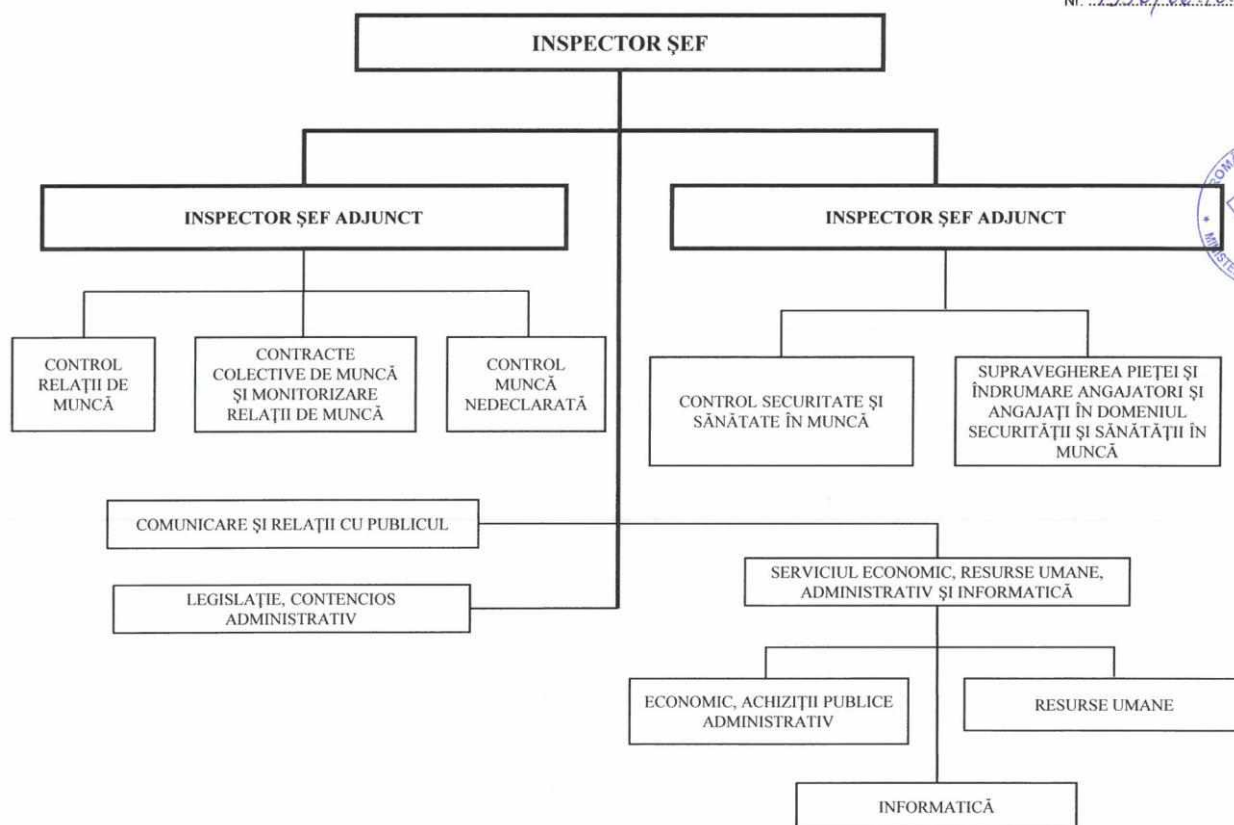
Nr. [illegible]

INSPECTOR ŞEF

INSPECTOR ŞEF ADJUNCT

INSPECTOR ŞEF ADJUNCT

CONTROL RELAŢII DE MUNCĂ

CONTRACTE COLECTIVE DE MUNCĂ ŞI MONITORIZARE RELAŢII DE MUNCĂ

CONTROL MUNCĂ NEDECLARATĂ

CONTROL SECURITATE ŞI SĂNĂTATE ÎN MUNCĂ

SUPRAVEGHEREA PIEŢEI ŞI ÎNDRUMARE ANGAJATORI ŞI ANGAJAŢI ÎN DOMENIUL SECURITĂŢII ŞI SĂNĂTĂŢII ÎN MUNCĂ

COMUNICARE ŞI RELAŢII CU PUBLICUL

SERVICIUL ECONOMIC, RESURSE UMANE, ADMINISTRATIV ŞI INFORMATICĂ

LEGISLAŢIE, CONTENCIOS ADMINISTRATIV

ECONOMIC, ACHIZIŢII PUBLICE ADMINISTRATIV

RESURSE UMANE

INFORMATICĂ